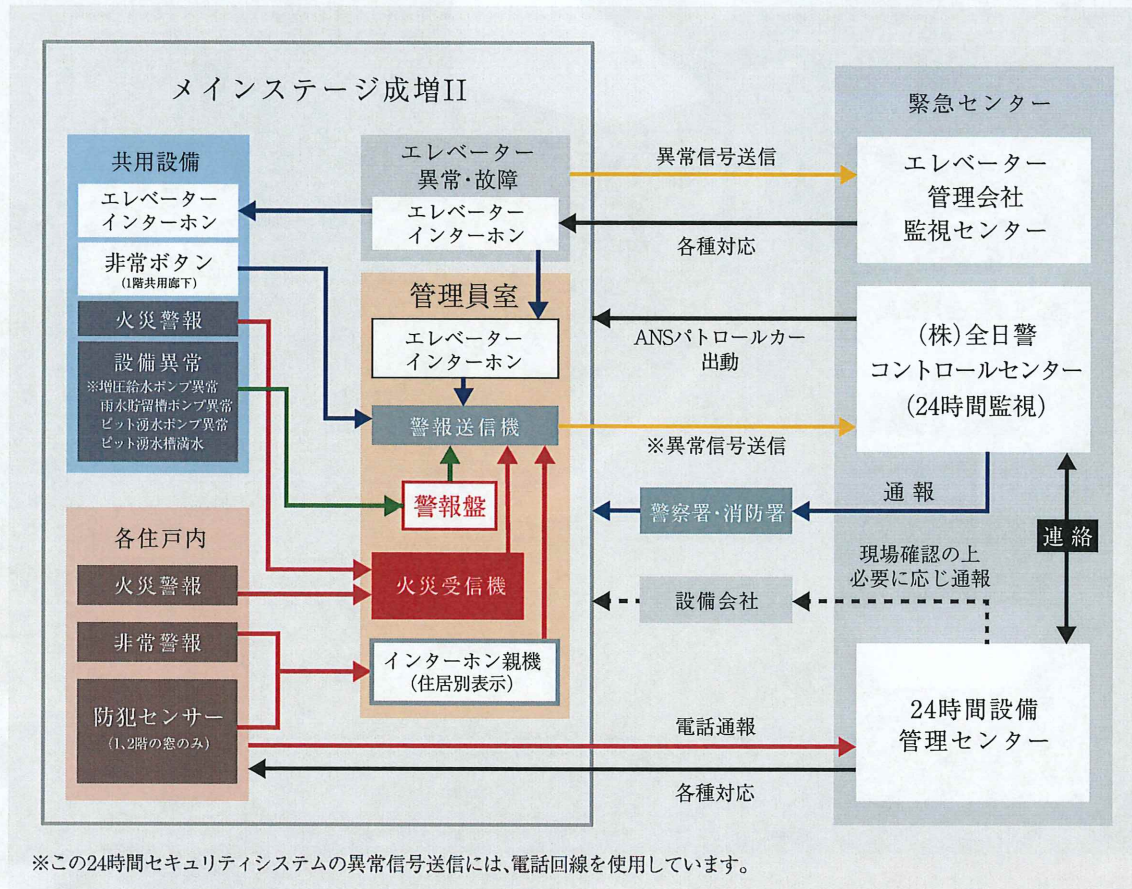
メインステージ成増II

共用設備

エレベーターインターホン

非常ボタン
(1階共用廊下)

火災警報

設備異常
※増圧給水ポンプ異常
雨水貯留槽ポンプ異常
ピット湧水ポンプ異常
ピット湧水槽満水

各住戸内

火災警報

非常警報

防犯センサー
(1、2階の窓のみ)

エレベーター異常・故障

エレベーターインターホン

管理員室

エレベーターインターホン

警報送信機

警報盤

火災受信機

インターホン親機
(住居別表示)

異常信号送信

各種対応

ANSパトロールカー出動

※異常信号送信

通報

警察署・消防署

現場確認の上必要に応じ通報

設備会社

電話通報

各種対応

緊急センター

エレベーター管理会社監視センター

(株)全日警コントロールセンター
(24時間監視)

連絡

24時間設備管理センター

※この24時間セキュリティシステムの異常信号送信には、電話回線を使用しています。